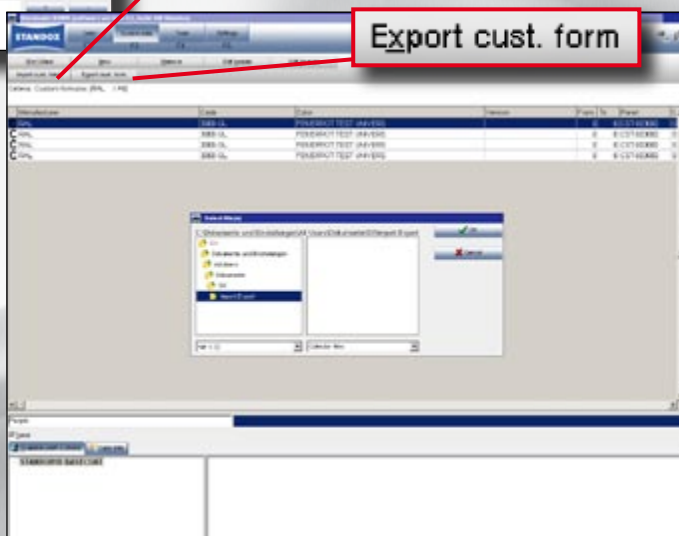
Export cust. form

STANDOX

Select Wizard

RAL
RAL
RAL
RAL

3000 GL
3000 GL
3000 GL
3000 GL

FEUERROT TEST (ANVERS)
FEUERROT TEST (ANVERS)
FEUERROT TEST (ANVERS)
FEUERROT TEST (ANVERS)

Import/Export

STANDOX BASECOAT